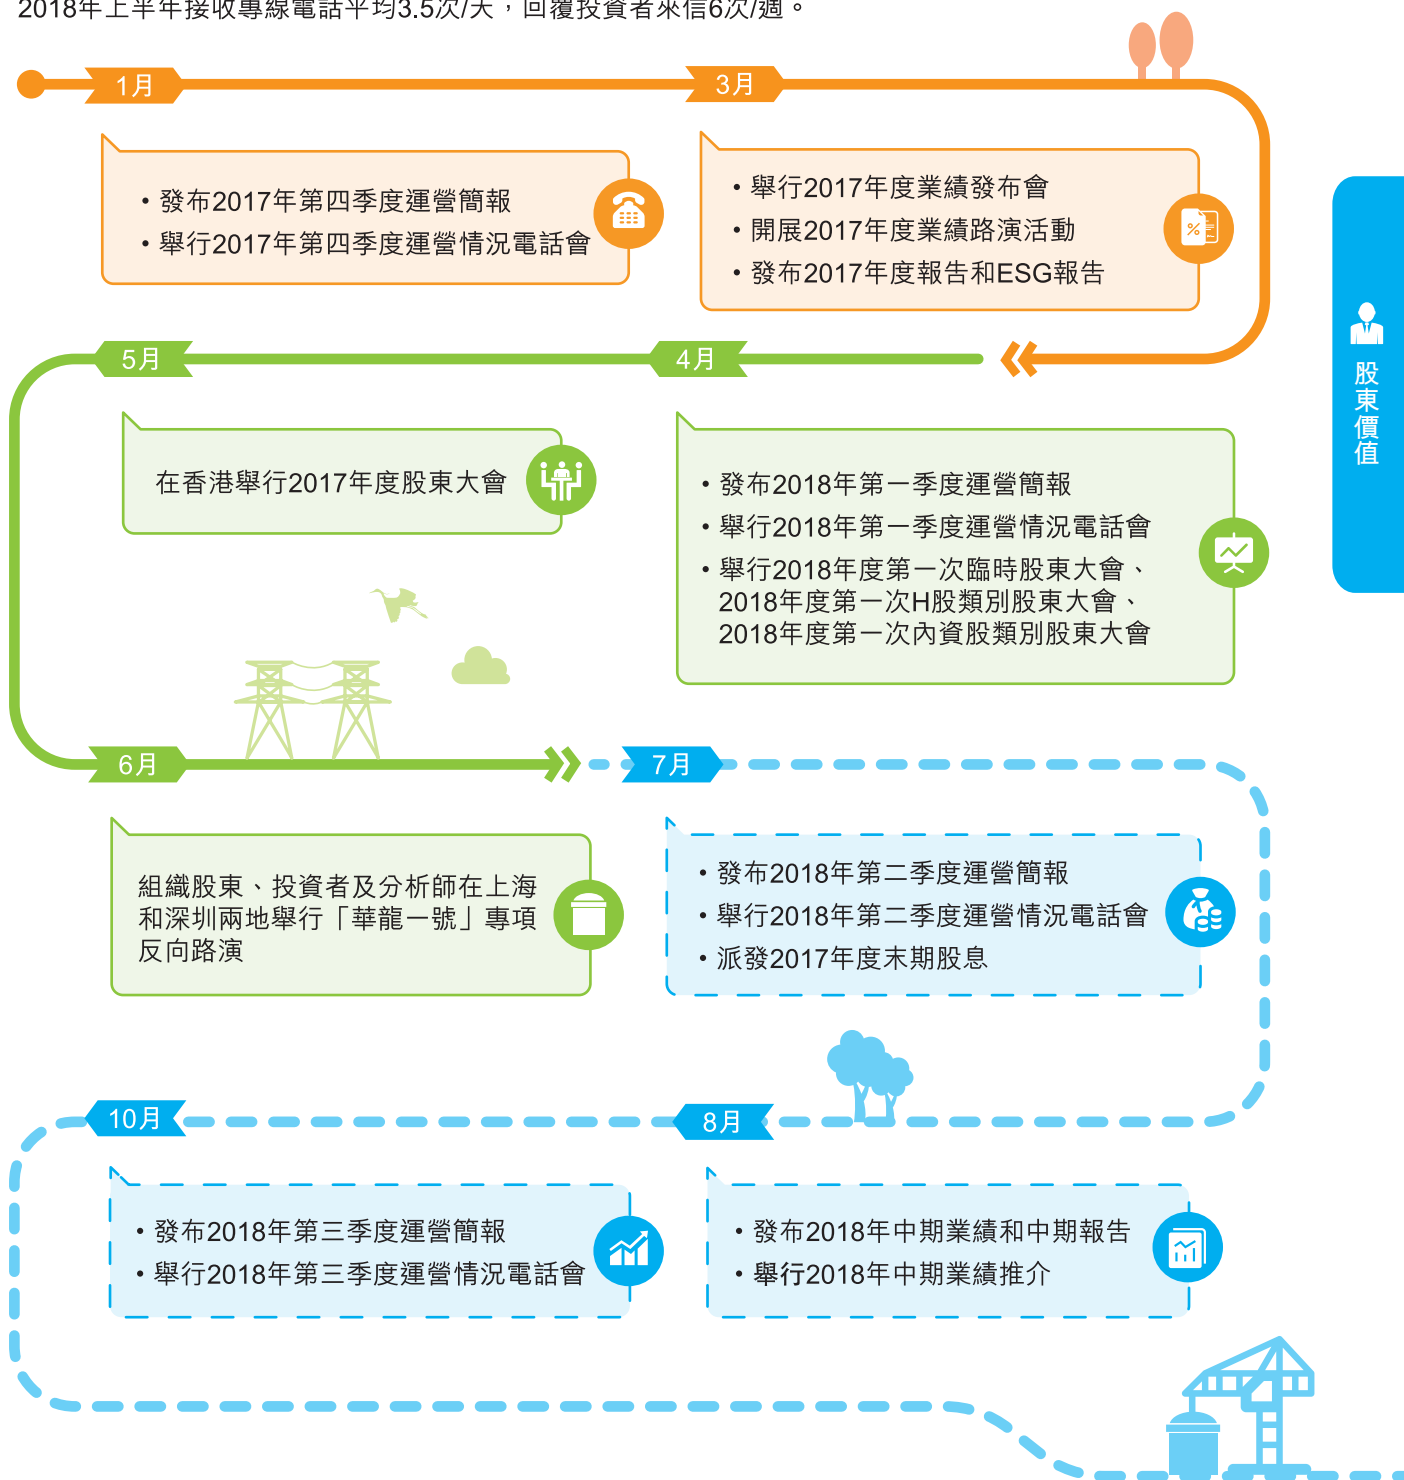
2018年上半年接收專線電話平均3.5次/天，回覆投資者來信6次/週。

1月

• 發布2017年第四季度運營簡報
• 舉行2017年第四季度運營情況電話會

3月

• 舉行2017年度業績發布會
• 開展2017年度業績路演活動
• 發布2017年度報告和ESG報告

股東價值

5月

在香港舉行2017年度股東大會

4月

• 發布2018年第一季度運營簡報
• 舉行2018年第一季度運營情況電話會
• 舉行2018年度第一次臨時股東大會、2018年度第一次H股類別股東大會、2018年度第一次內資股類別股東大會

6月

組織股東、投資者及分析師在上海和深圳兩地舉行「華龍一號」專項反向路演

7月

• 發布2018年第二季度運營簡報
• 舉行2018年第二季度運營情況電話會
• 派發2017年度末期股息

10月

• 發布2018年第三季度運營簡報
• 舉行2018年第三季度運營情況電話會

8月

• 發布2018年中期業績和中期報告
• 舉行2018年中期業績推介